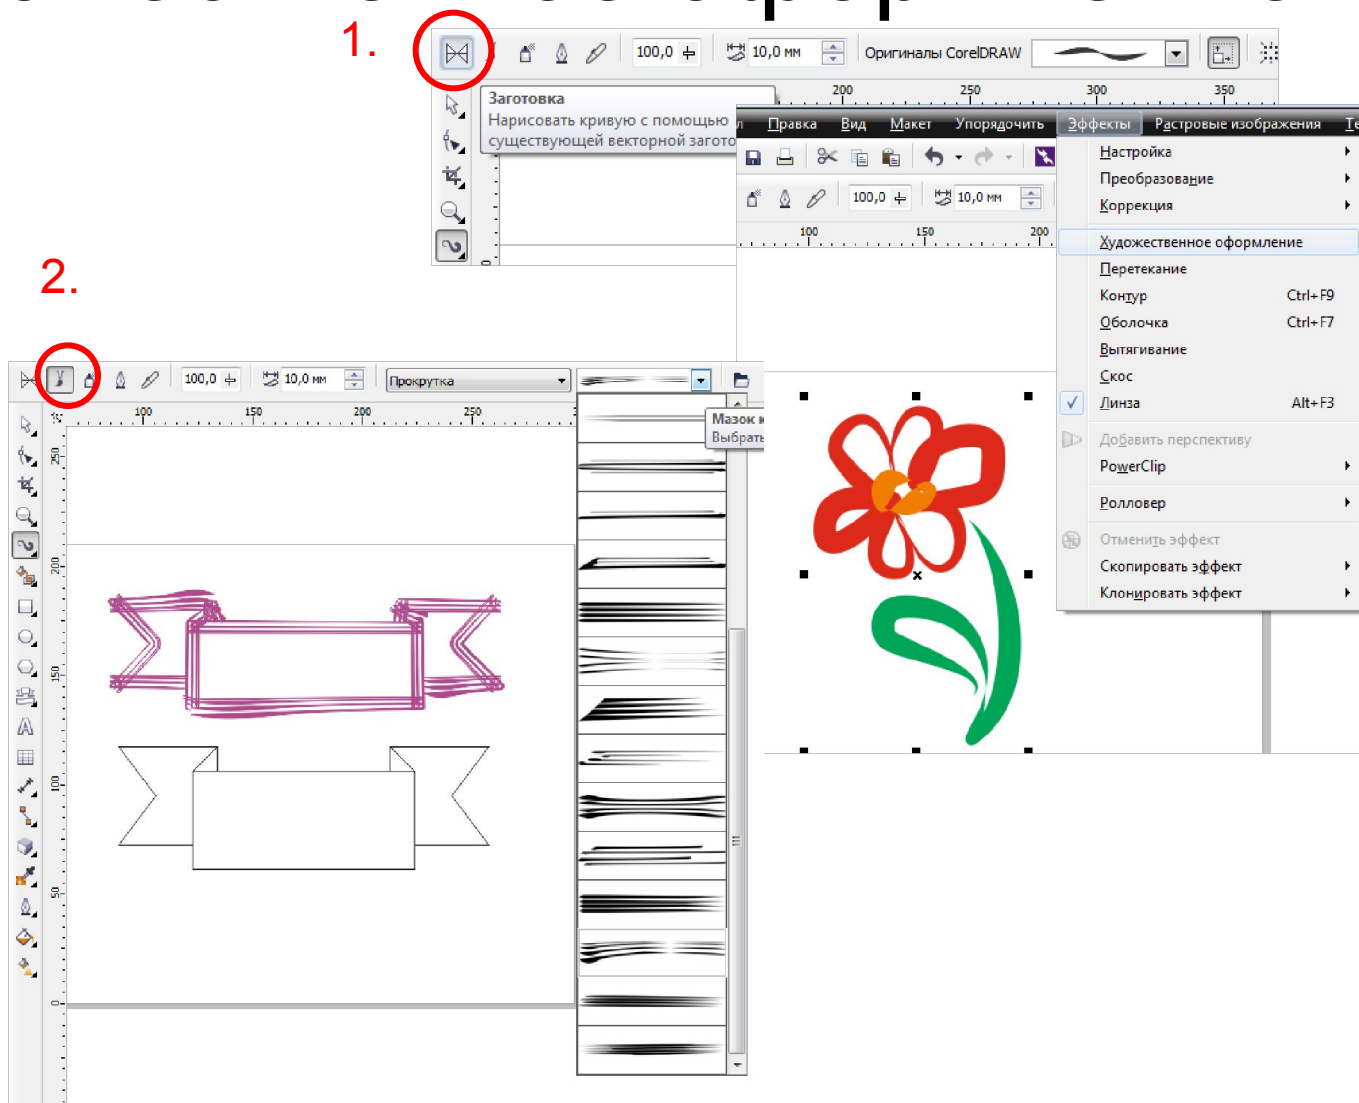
1.

100,0

10,0 мм

Оригиналы CorelDRAW

200 250 300 350

Заготовка
Нарисовать кривую с помощью существующей векторной загото

Правка Вид Макет Упорядочить Эффекты Растровые изображения

100,0

10,0 мм

100 150 200

Настройка
Преобразование
Коррекция
Художественное оформление
Перетекание
Контур Ctrl+F9
Оболочка Ctrl+F7
Вытягивание
Скос
Линза Alt+F3
Добавить перспективу
PowerClip
Ролловер
Отменить эффект
Скопировать эффект
Клонировать эффект

2.

100,0

10,0 мм

Прокрутка

100 150 200 250

Мазок
Выбрать

250 200 150 100 50 0